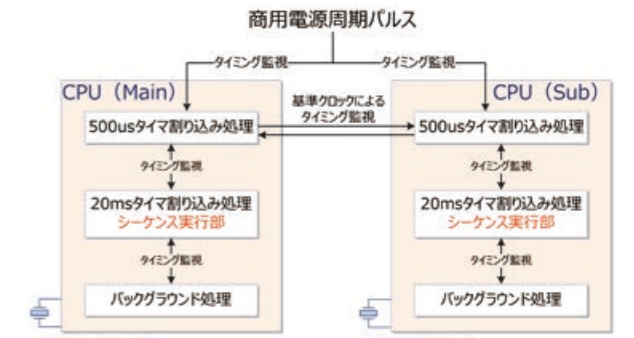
商用電源周期パルス

タイミング監視

タイミング監視

CPU（Main）

500usタイマ割り込み処理

タイミング監視

20msタイマ割り込み処理
シーケンス実行部

タイミング監視

バックグラウンド処理

基準クロックによる
タイミング監視

CPU（Sub）

500usタイマ割り込み処理

タイミング監視

20msタイマ割り込み処理
シーケンス実行部

タイミング監視

バックグラウンド処理